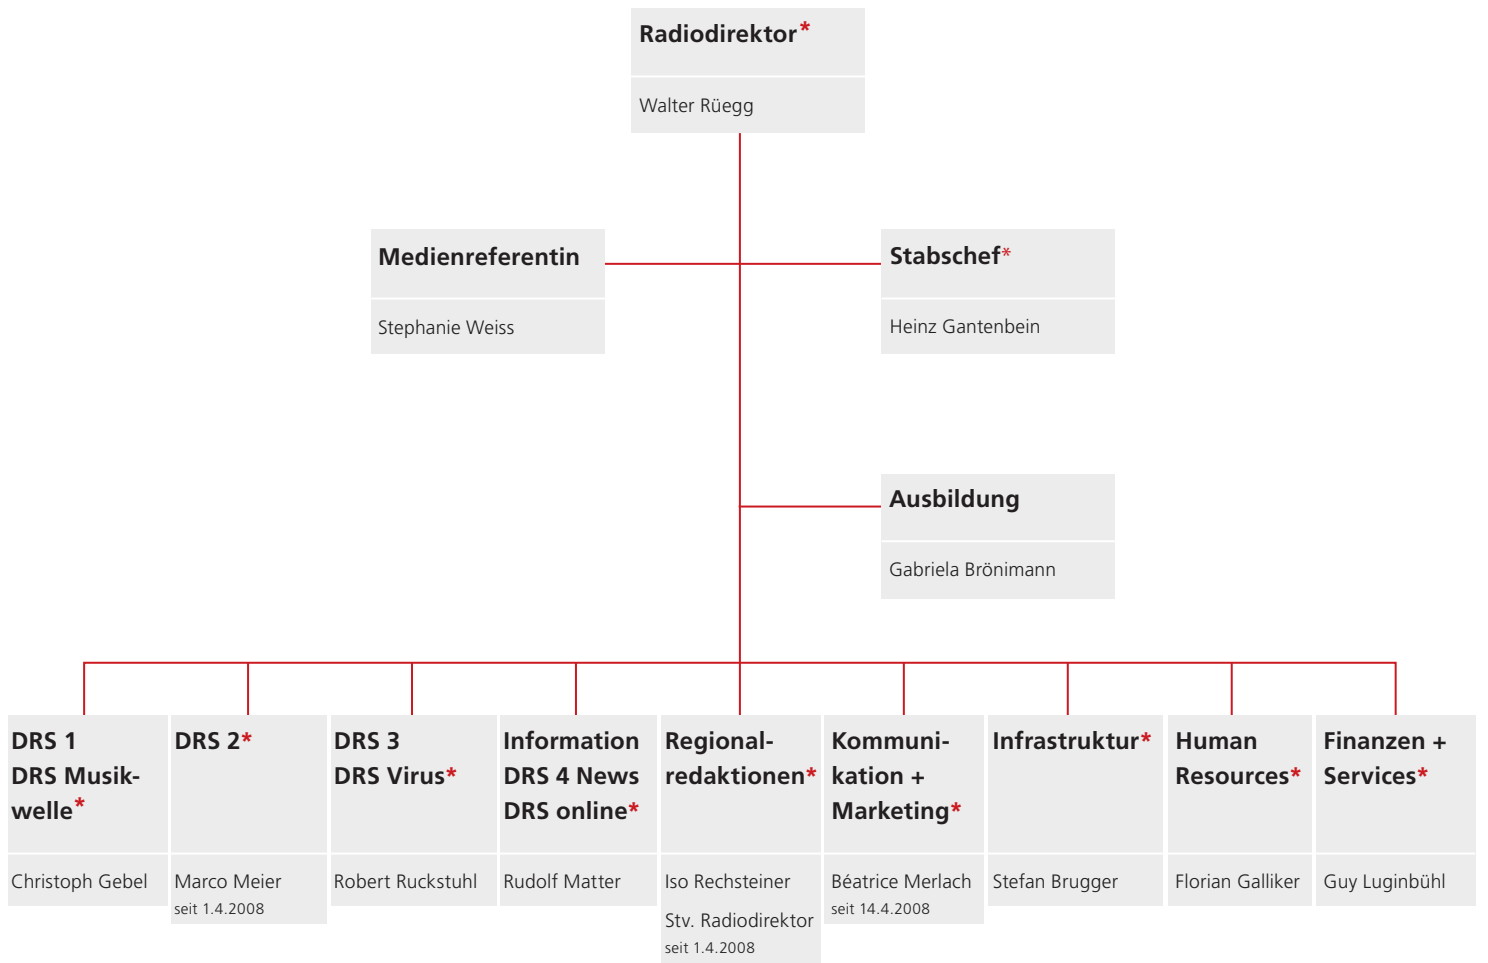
Radiodirektor*
Walter Rüegg

Medienreferentin
Stephanie Weiss

Stabschef*
Heinz Gantenbein

Ausbildung
Gabriela Brönimann

DRS 1
DRS Musikwelle*
Christoph Gebel

DRS 2*
Marco Meier
seit 1.4.2008

DRS 3
DRS Virus*
Robert Ruckstuhl

Information
DRS 4 News
DRS online*
Rudolf Matter

Regionalredaktionen*
Iso Rechsteiner
Stv. Radiodirektor
seit 1.4.2008

Kommunikation + Marketing*
Béatrice Merlach
seit 14.4.2008

Infrastruktur*
Stefan Brugger

Human Resources*
Florian Galliker

Finanzen + Services*
Guy Luginbühl